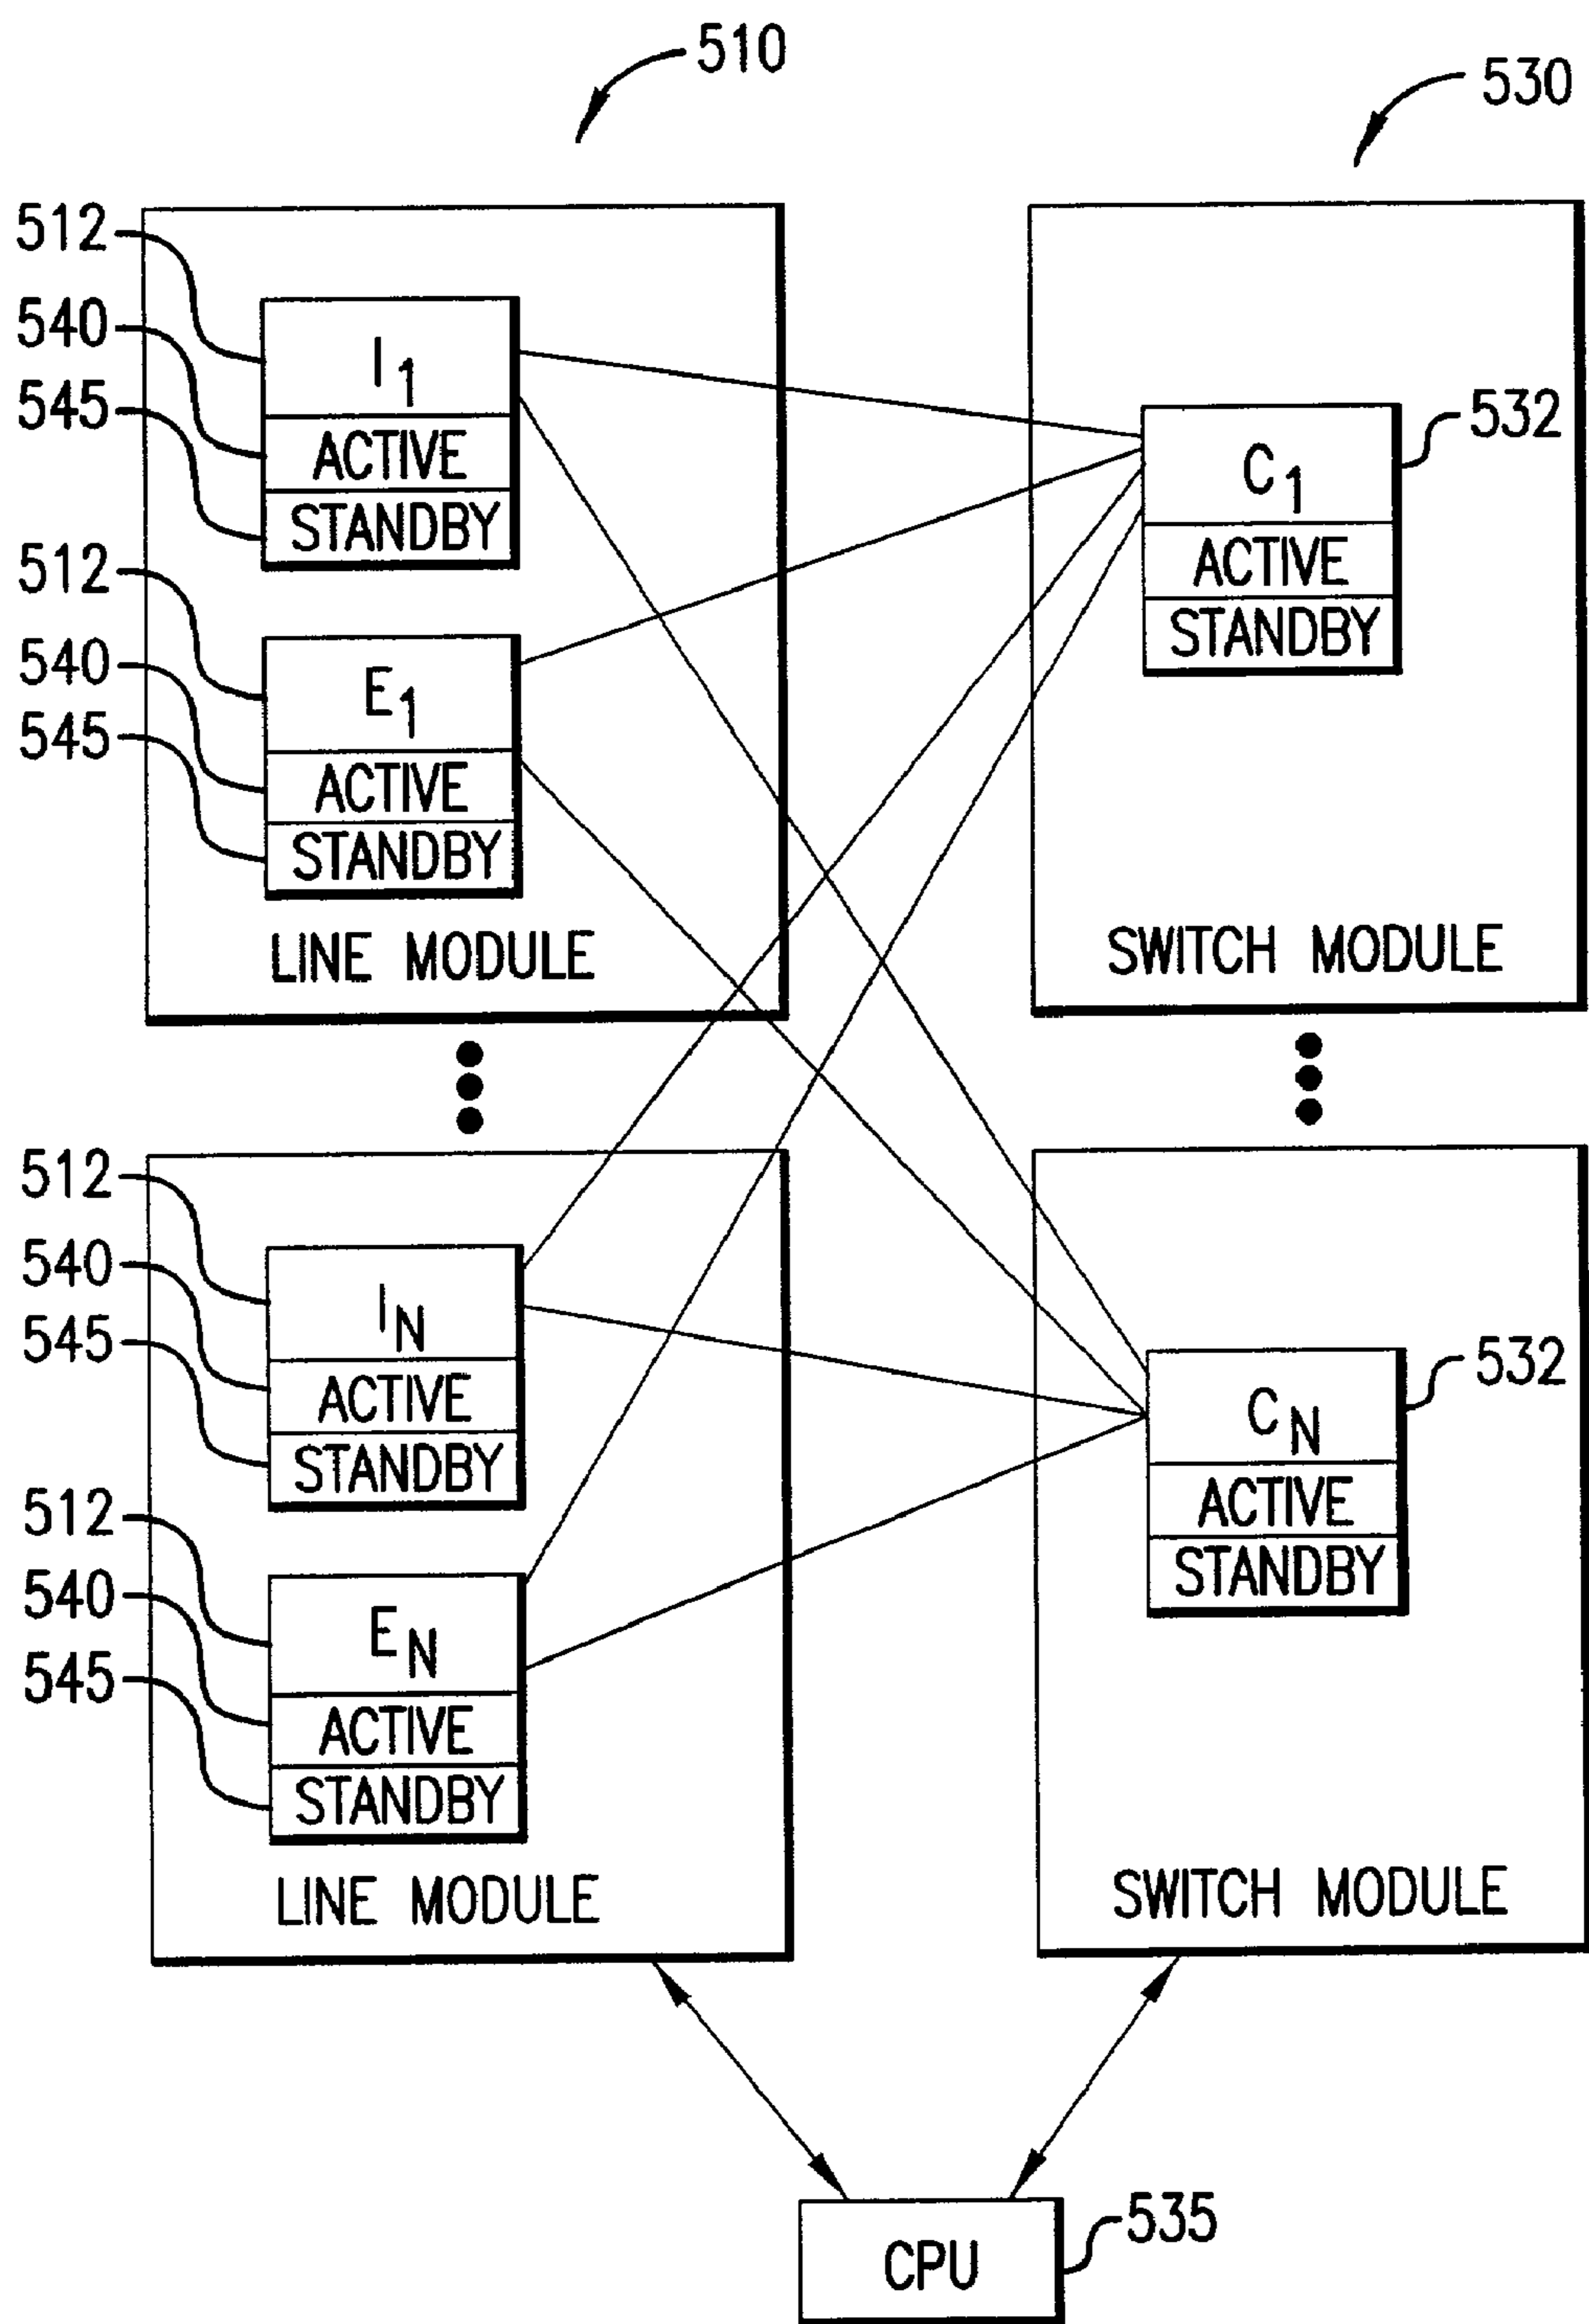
510

530

512
540
545
$I_1$
ACTIVE
STANDBY

512
540
545
$E_1$
ACTIVE
STANDBY

LINE MODULE

$C_1$
ACTIVE
STANDBY
532

SWITCH MODULE

512
540
545
$I_N$
ACTIVE
STANDBY

512
540
545
$E_N$
ACTIVE
STANDBY

LINE MODULE

$C_N$
ACTIVE
STANDBY
532

SWITCH MODULE

CPU
535